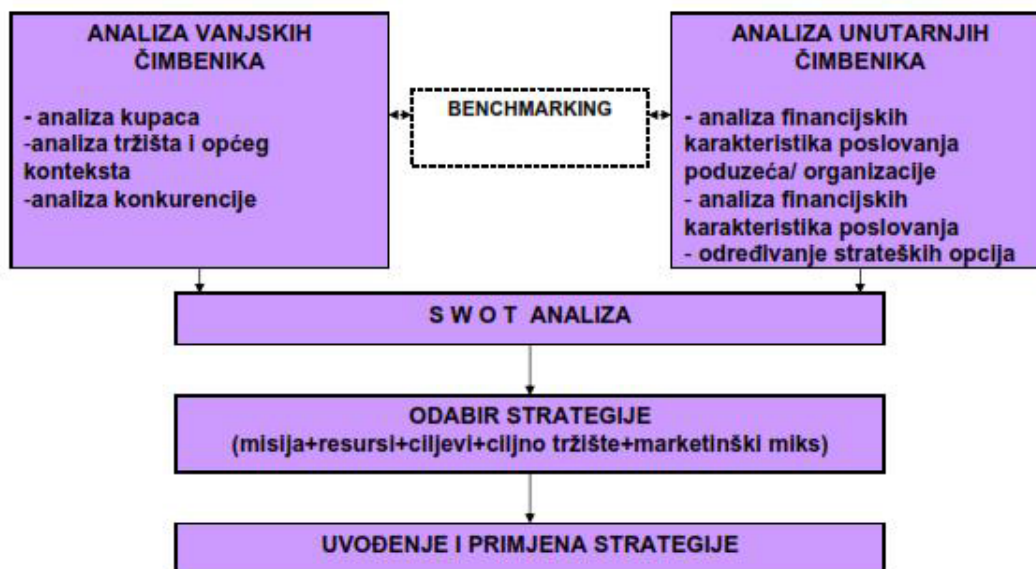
ANALIZA VANJSKIH ČIMBENIKA

- analiza kupaca
-analiza tržišta i općeg konteksta
-analiza konkurencije

BENCHMARKING

ANALIZA UNUTARNJIH ČIMBENIKA

- analiza financijskih karakteristika poslovanja poduzeća/ organizacije
- analiza financijskih karakteristika poslovanja
- određivanje strateških opcija

S W O T ANALIZA

ODABIR STRATEGIJE
(misija+resursi+ciljevi+ciljno tržište+marketinški miks)

UVOĐENJE I PRIMJENA STRATEGIJE